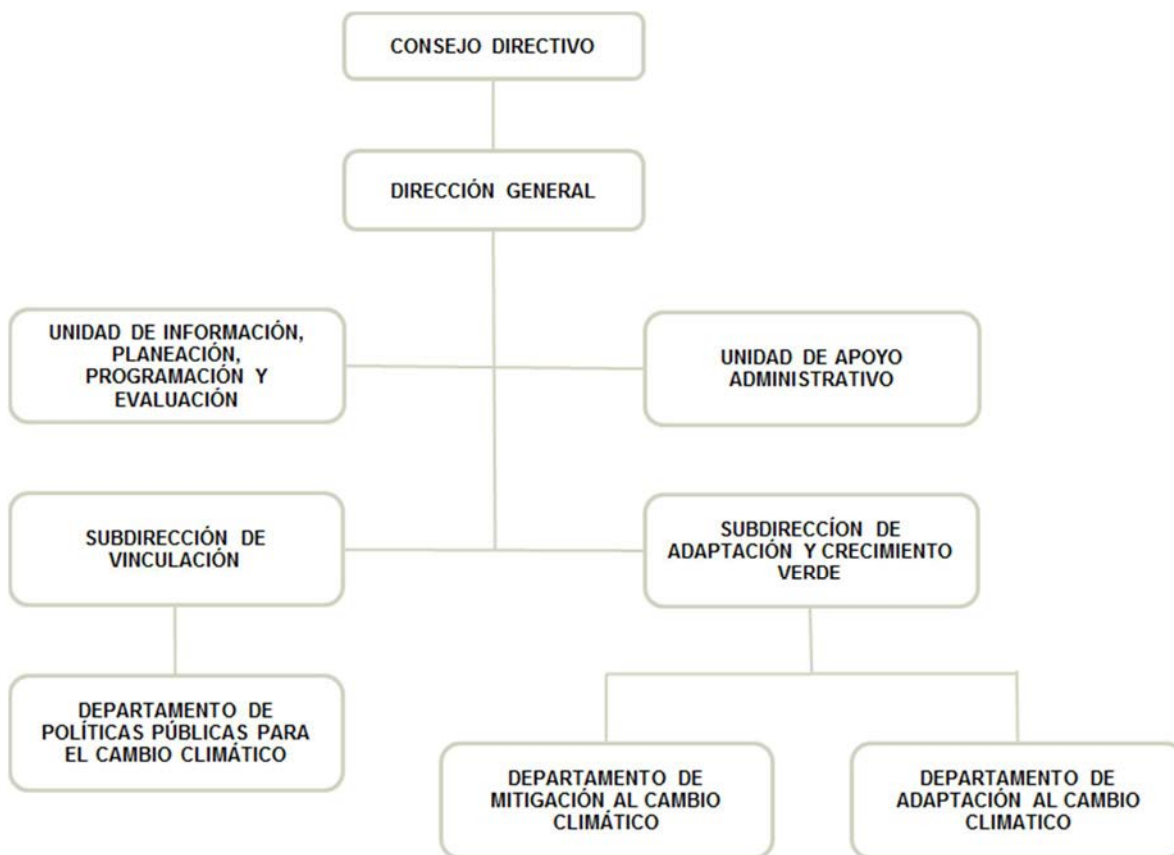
CONSEJO DIRECTIVO

DIRECCIÓN GENERAL

UNIDAD DE INFORMACIÓN, PLANEACIÓN, PROGRAMACIÓN Y EVALUACIÓN

UNIDAD DE APOYO ADMINISTRATIVO

SUBDIRECCIÓN DE VINCULACIÓN

SUBDIRECCÍON DE ADAPTACIÓN Y CRECIMIENTO VERDE

DEPARTAMENTO DE POLÍTICAS PÚBLICAS PARA EL CAMBIO CLIMÁTICO

DEPARTAMENTO DE MITIGACIÓN AL CAMBIO CLIMÁTICO

DEPARTAMENTO DE ADAPTACIÓN AL CAMBIO CLIMATICO